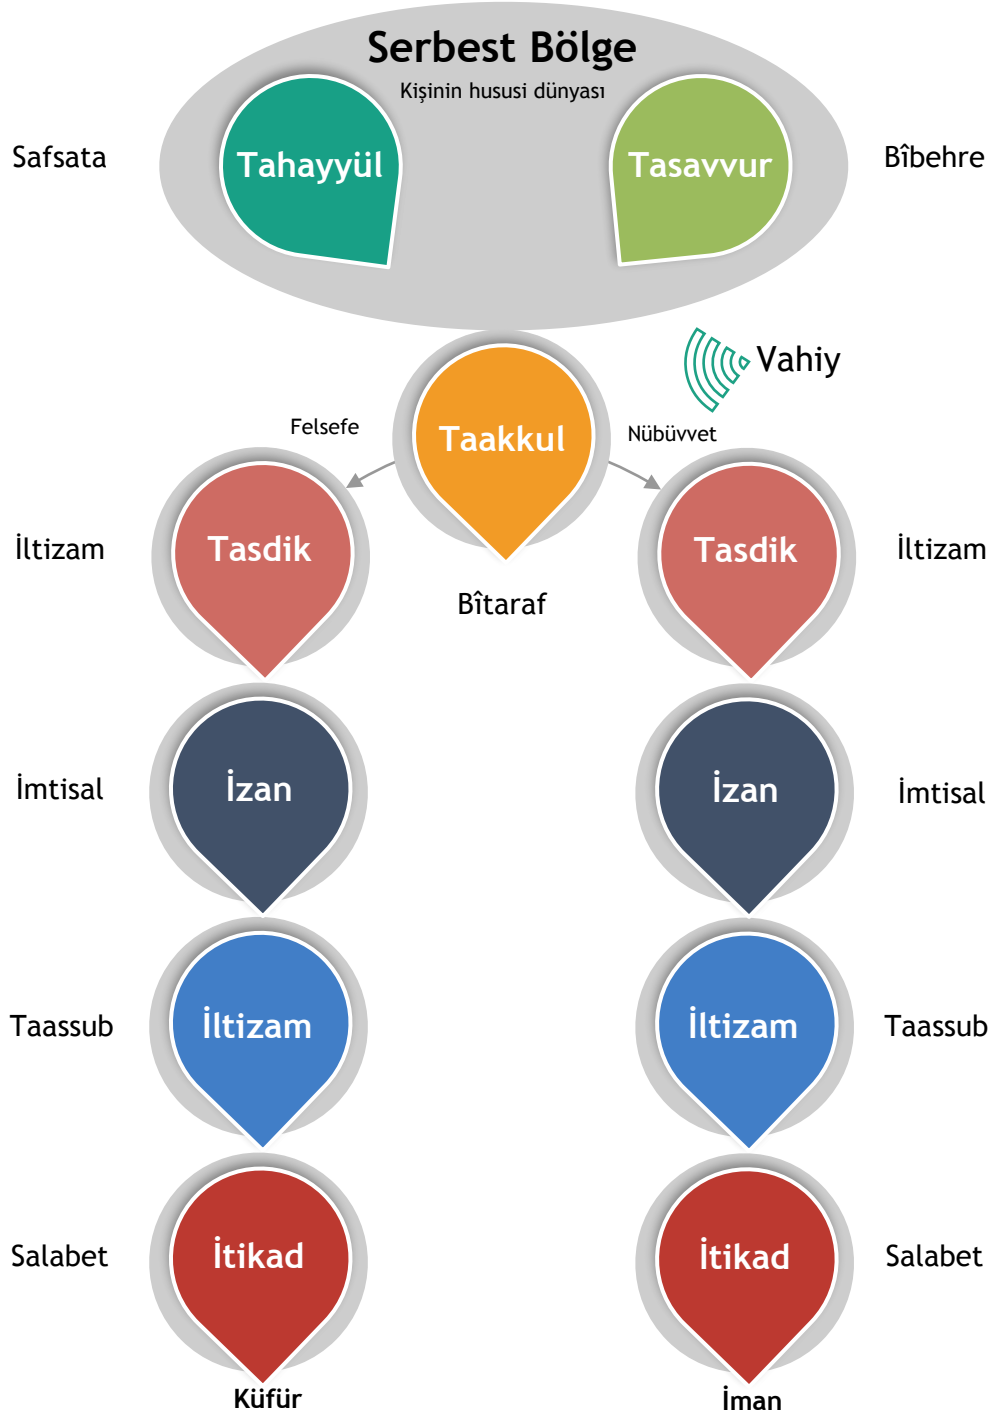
Serbest Bölge
Kişinin hususi dünyası

Safsata

Tahayyül

Tasavvur

Bîbehre

Vahiy

Felsefe

Taakkul

Nübüvvet

İltizam

Tasdik

Tasdik

İltizam

Bîtaraf

İmtisal

İzan

İzan

İmtisal

Taassub

İltizam

İltizam

Taassub

Salabet

İtikad

İtikad

Salabet

Küfür

İman